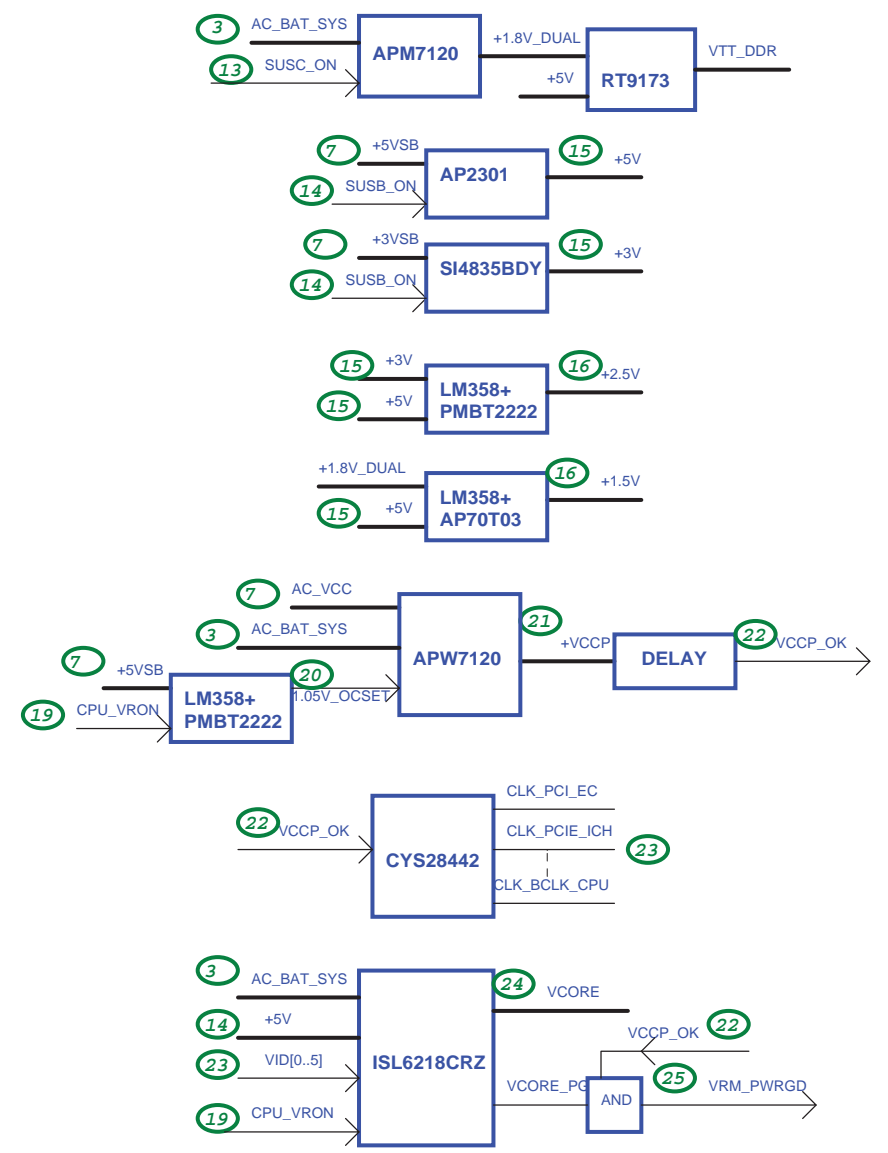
3 AC_BAT_SYS
13 SUSC_ON
APM7120
+1.8V_DUAL
+5V
RT9173
VTT_DDR

7 +5VSB
14 SUSB_ON
AP2301
15 +5V

7 +3VSB
14 SUSB_ON
SI4835BDY
15 +3V

15 +3V
15 +5V
LM358+ PMBT2222
16 +2.5V

+1.8V_DUAL
15 +5V
LM358+ AP70T03
16 +1.5V

7 AC_VCC
3 AC_BAT_SYS
7 +5VSB
19 CPU_VRON
LM358+ PMBT2222
20 1.05V_OCSET
APW7120
21 +VCCP
DELAY
22 VCCP_OK

22 VCCP_OK
CYS28442
CLK_PCI_EC
CLK_PCIE_ICH
CLK_BCLK_CPU
23

3 AC_BAT_SYS
14 +5V
23 VID[0..5]
19 CPU_VRON
ISL6218CRZ
24 VCORE
VCCP_OK 22
VCORE_PG
AND
25 VRM_PWRGD